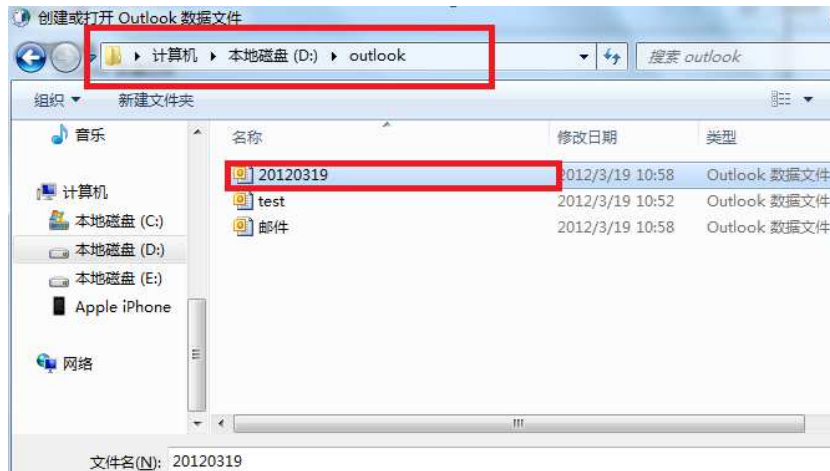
创建或打开 Outlook 数据文件

▸ 计算机 ▸ 本地磁盘 (D:) ▸ outlook

搜索 outlook

组织 ▾ 新建文件夹

音乐

计算机

本地磁盘 (C:)

本地磁盘 (D:)

本地磁盘 (E:)

Apple iPhone

网络

| 名称 | 修改日期 | 类型 |
|---|---|---|
| 20120319 | 2012/3/19 10:58 | Outlook 数据文件 |
| test | 2012/3/19 10:52 | Outlook 数据文件 |
| 邮件 | 2012/3/19 10:58 | Outlook 数据文件 |

文件名(N): 20120319